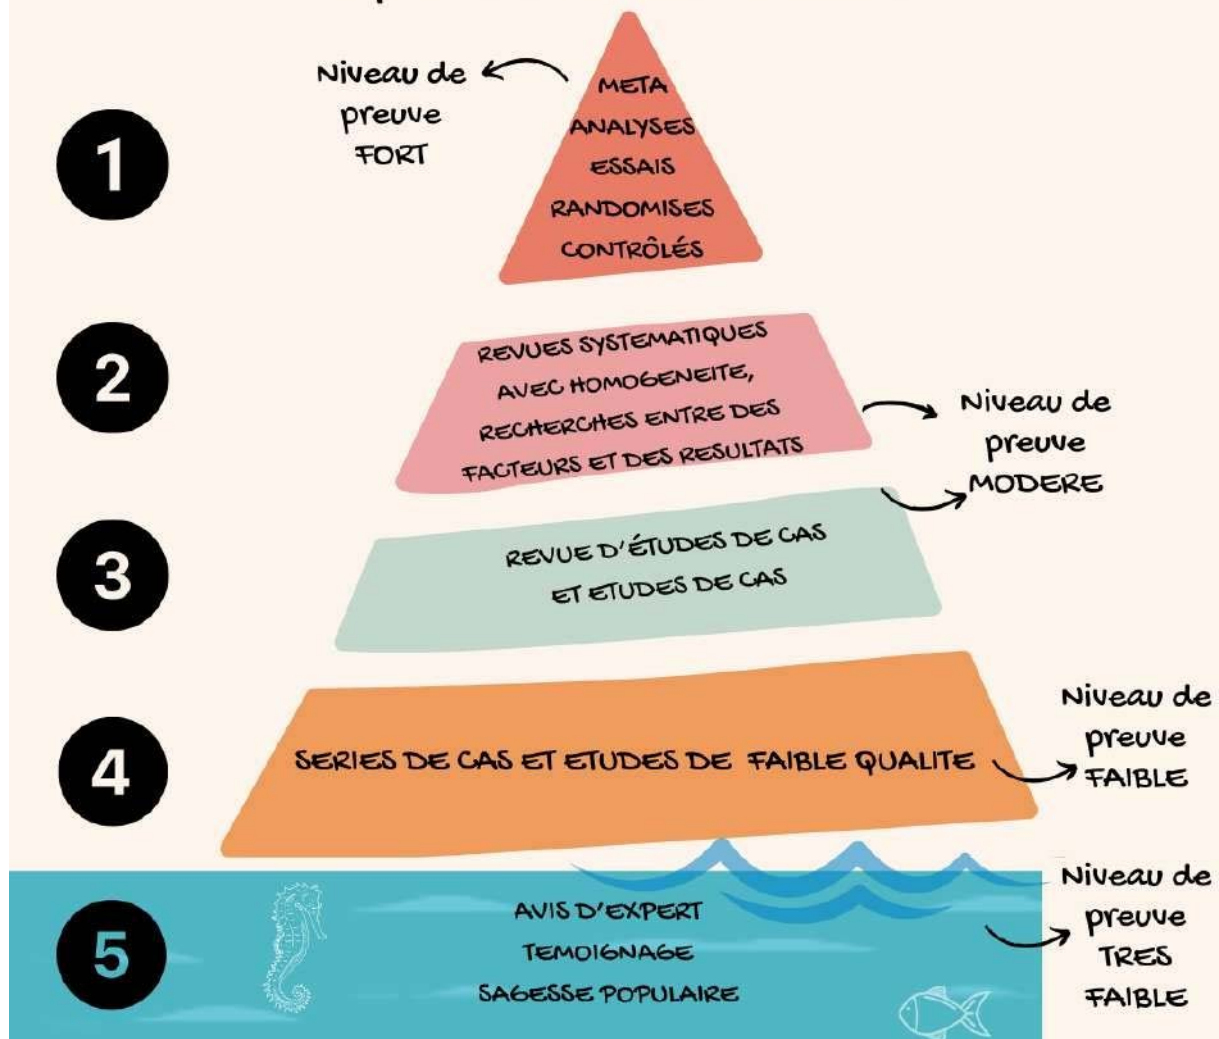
1

META ANALYSES ESSAIS RANDOMISES CONTRÔLÉS

Niveau de preuve FORT

2

REVUES SYSTEMATIQUES AVEC HOMOGENEITE, RECHERCHES ENTRE DES FACTEURS ET DES RESULTATS

Niveau de preuve MODERE

3

REVUE D'ÉTUDES DE CAS ET ETUDES DE CAS

4

SERIES DE CAS ET ETUDES DE FAIBLE QUALITE

Niveau de preuve FAIBLE

5

AVIS D'EXPERT TEMOIGNAGE SAGESSE POPULAIRE

Niveau de preuve TRES FAIBLE